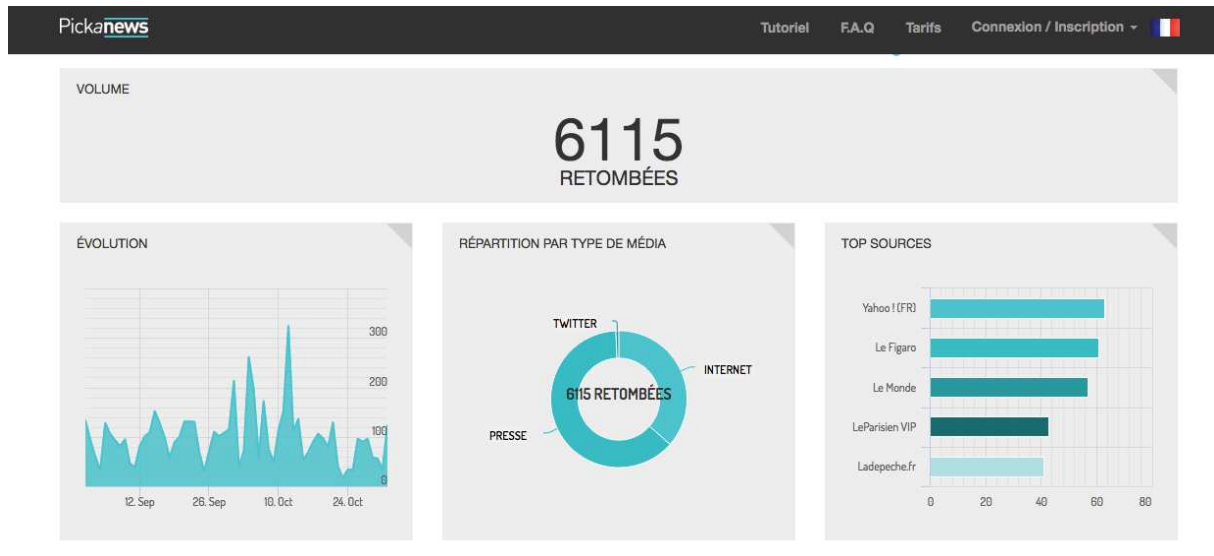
Pickanews

Tutoriel F.A.Q Tarifs Connexion / Inscription

VOLUME

6115
RETOMBÉES

ÉVOLUTION

300
200
100
0

12. Sep 26. Sep 10. Oct 24. Oct

RÉPARTITION PAR TYPE DE MÉDIA

TWITTER
INTERNET
6115 RETOMBÉES
PRESSE

TOP SOURCES

Yahoo ! (FR)
Le Figaro
Le Monde
LeParisien VIP
Ladepeche.fr

0 20 40 60 80